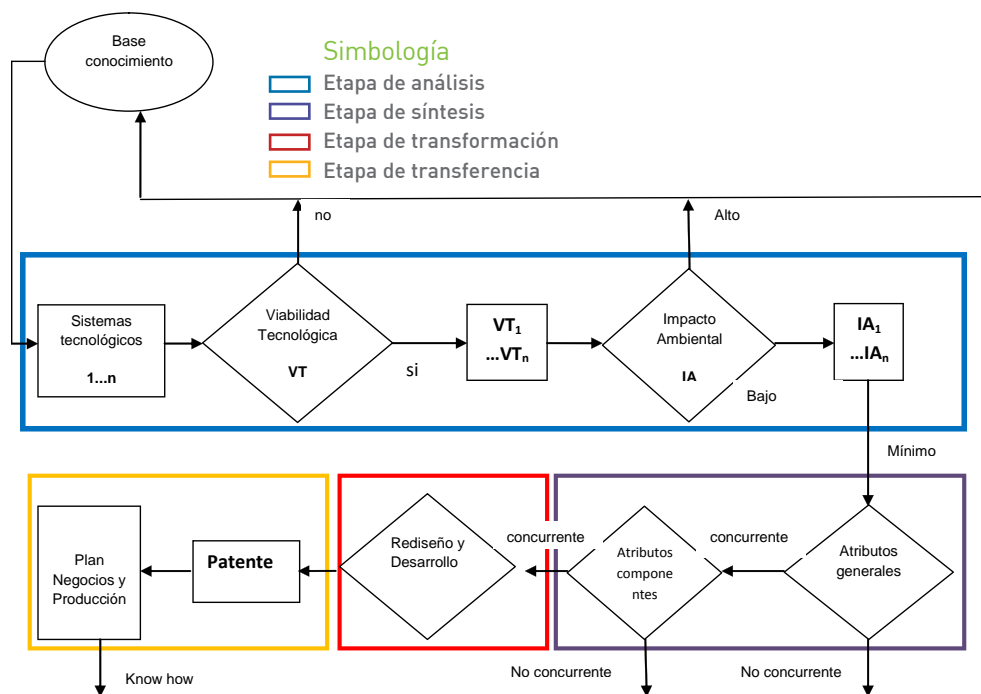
Base conocimiento

Simbología
Etapa de análisis
Etapa de síntesis
Etapa de transformación
Etapa de transferencia

no

Alto

Sistemas tecnológicos
1...n

Viabilidad Tecnológica
VT

si

$VT_1$
$...VT_n$

Impacto Ambiental
IA

Bajo

$IA_1$
$...IA_n$

Mínimo

Plan Negocios y Producción

Patente

Rediseño y Desarrollo

concurrente

Atributos componentes

concurrente

Atributos generales

Know how

No concurrente

No concurrente